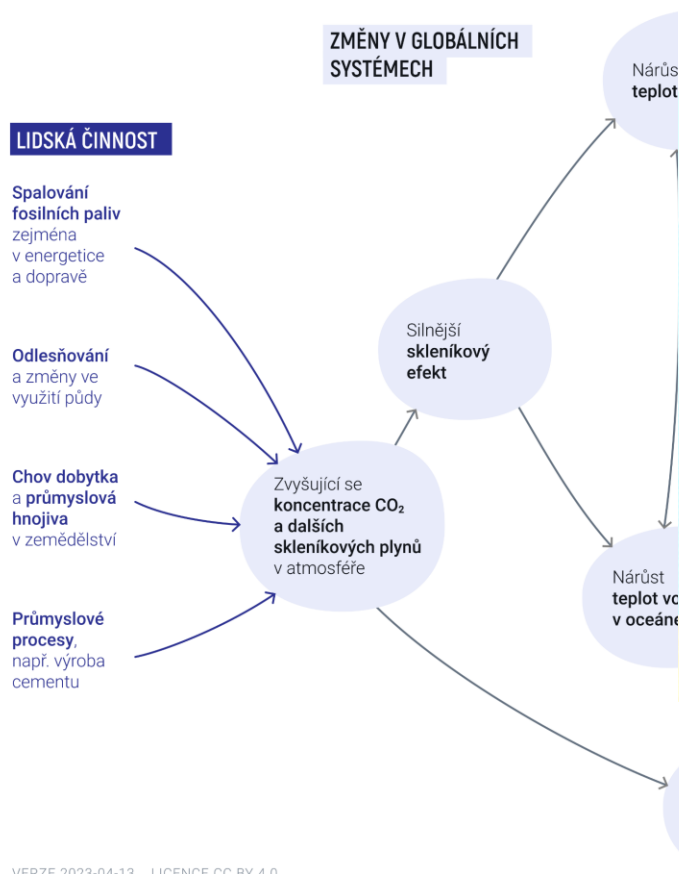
ZMĚNY V GLOBÁLNÍCH SYSTÉMECH

LIDSKÁ ČINNOST

Spalování fosilních paliv zejména v energetice a dopravě

Odlesňování a změny ve využití půdy

Chov dobytka a průmyslová hnojiva v zemědělství

Průmyslové procesy, např. výroba cementu

Zvyšující se koncentrace $CO_2$ a dalších skleníkových plynů v atmosféře

Silnější skleníkový efekt

Nárůs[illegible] teplot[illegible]

Nárůst teplot vo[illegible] v oceáne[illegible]

VERZE 2023-04-13 LICENCE CC BY 4.0